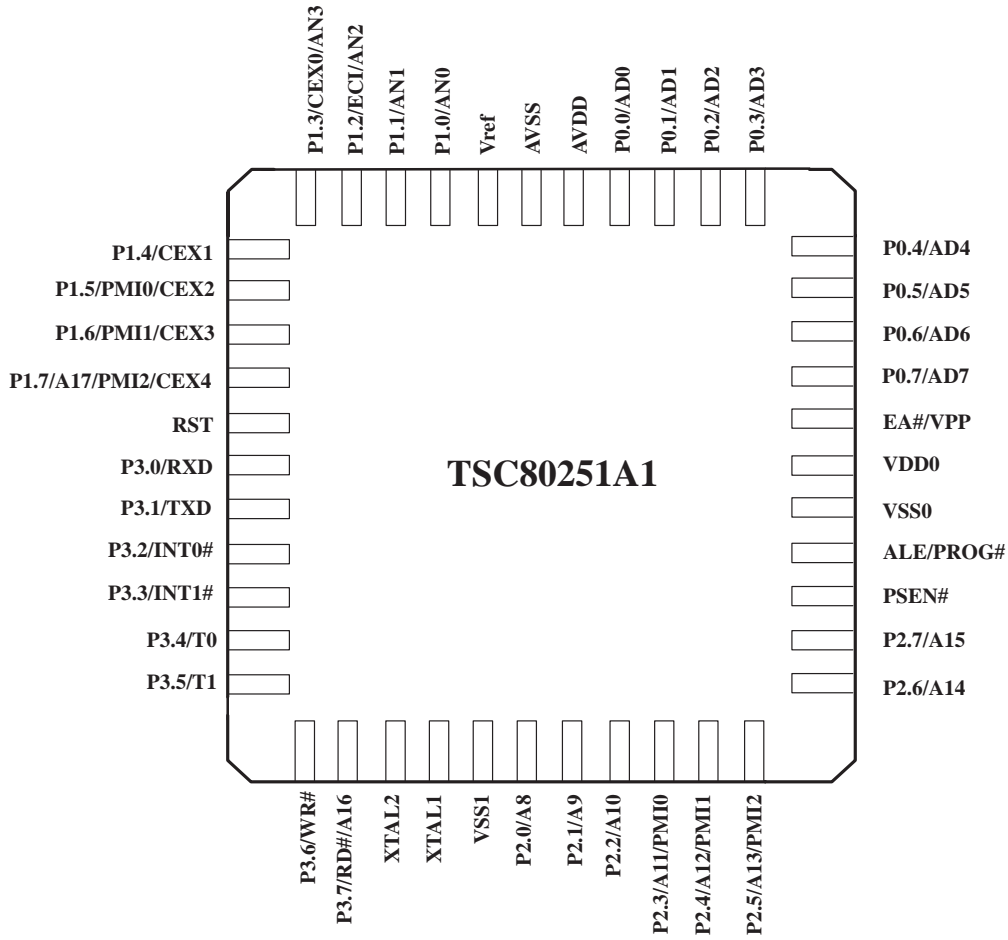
P1.3/CEX0/AN3
P1.2/ECI/AN2
P1.1/AN1
P1.0/AN0
Vref
AVSS
AVDD
P0.0/AD0
P0.1/AD1
P0.2/AD2
P0.3/AD3

P1.4/CEX1
P1.5/PMI0/CEX2
P1.6/PMI1/CEX3
P1.7/A17/PMI2/CEX4
RST
P3.0/RXD
P3.1/TXD
P3.2/INT0#
P3.3/INT1#
P3.4/T0
P3.5/T1

TSC80251A1

P0.4/AD4
P0.5/AD5
P0.6/AD6
P0.7/AD7
EA#/VPP
VDD0
VSS0
ALE/PROG#
PSEN#
P2.7/A15
P2.6/A14

P3.6/WR#
P3.7/RD#/A16
XTAL2
XTAL1
VSS1
P2.0/A8
P2.1/A9
P2.2/A10
P2.3/A11/PMI0
P2.4/A12/PMI1
P2.5/A13/PMI2